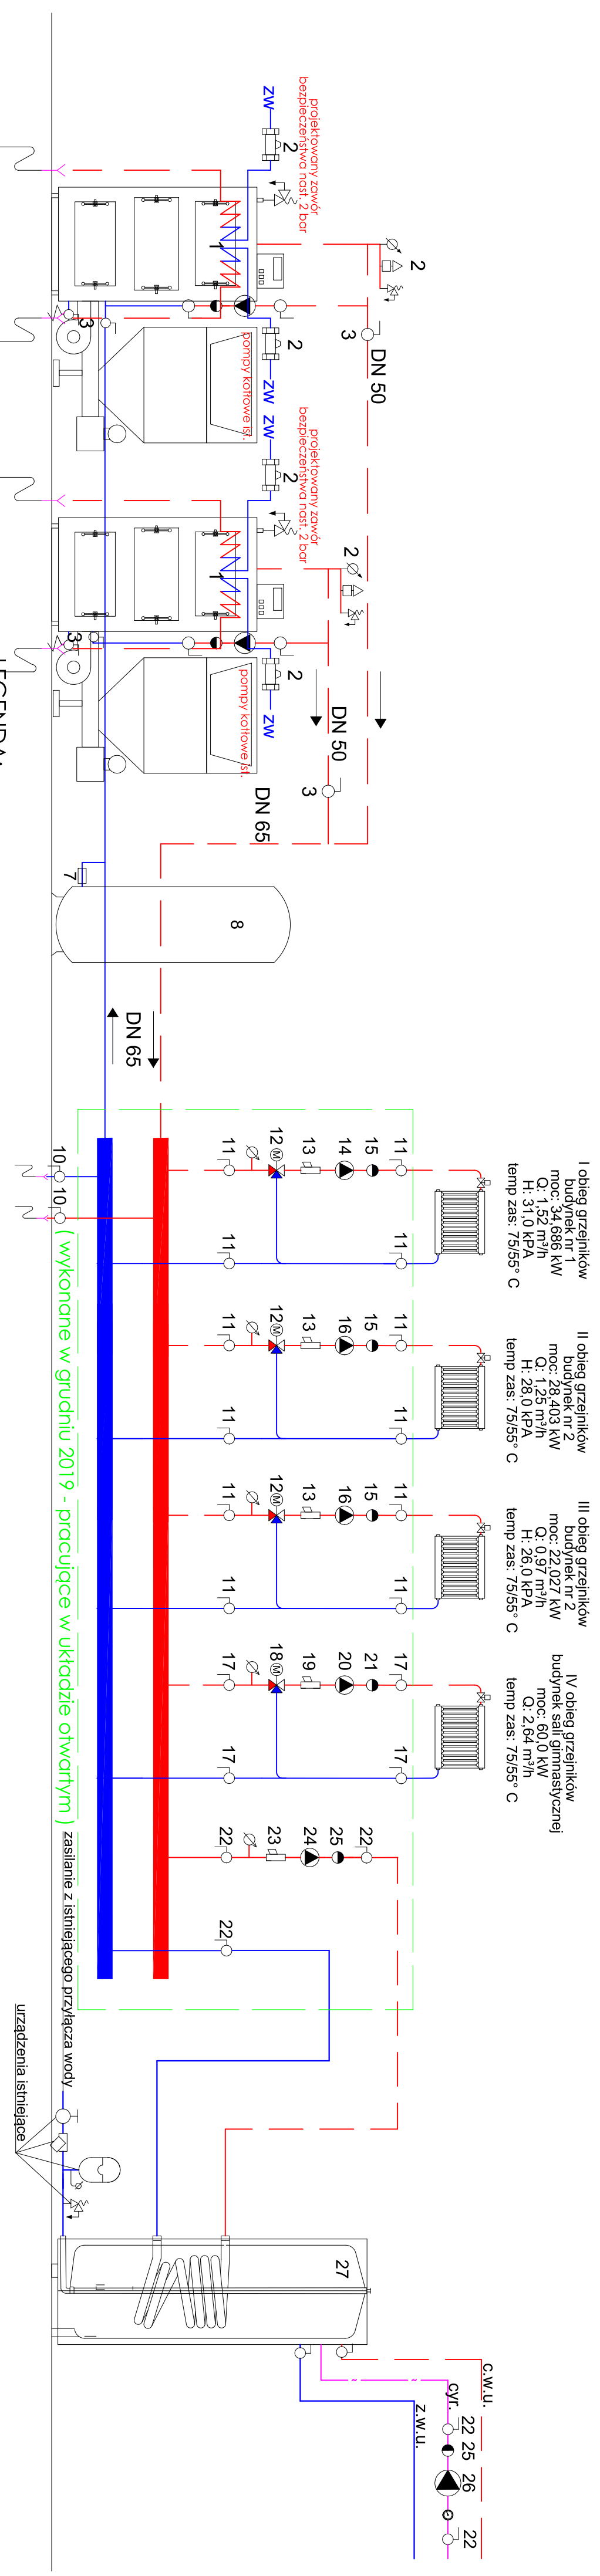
projektowany zawór bezpieczeństwa nast. 2 bar

zw

2

2

3

DN 50

3

2

pompy kotłowe ist.

zw

zw

projektowany zawór bezpieczeństwa nast. 2 bar

2

2

2

pompy kotłowe ist.

zw

DN 50

3

DN 65

3

LEGENDA:

7

8

DN 65

I obieg grzejników
budynek nr 1
moc: 34,686 kW
Q: 1,52 m³/h
H: 31,0 kPA
temp zas: 75/55° C

II obieg grzejników
budynek nr 2
moc: 28,403 kW
Q: 1,25 m³/h
H: 28,0 kPA
temp zas: 75/55° C

III obieg grzejników
budynek nr 2
moc: 22,027 kW
Q: 0,97 m³/h
H: 26,0 kPA
temp zas: 75/55° C

IV obieg grzejników
budynek sali gimnastycznej
moc: 60,0 kW
Q: 2,64 m³/h
temp zas: 75/55° C

10

10

11 12 13 14 15 11

11 11

11 12 13 16 15 11

11 11

11 12 13 16 15 11

11 11

17 18 19 20 21 17

17 17

22 23 24 25 22

22

( wykonane w grudniu 2019 - pracujące w układzie otwartym )

zasilanie z istniejącego przyłącza wody

urządzenia istniejące

27

c.w.u.

cyr.

z.w.u.

22 25 26 22